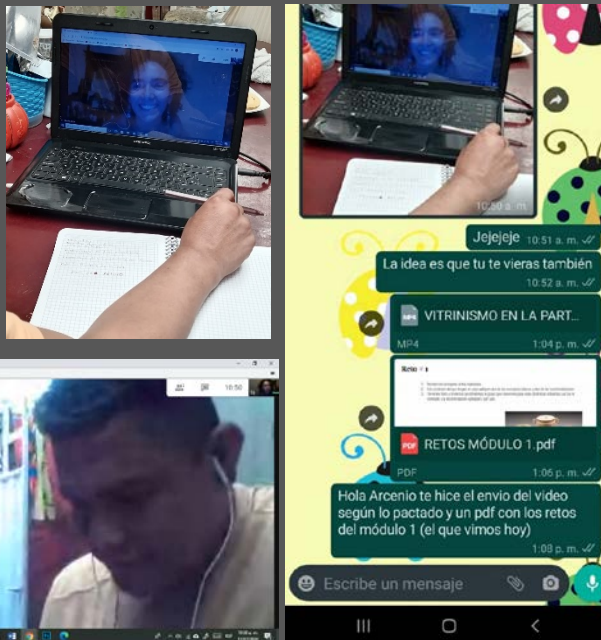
10:50 a. m.

Jejejeje 10:51 a. m.

La idea es que tu te vieras también 10:52 a. m.

MP4 VITRINISMO EN LA PART...
MP4 1:04 p. m.

Reto 1
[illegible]

PDF RETOS MÓDULO 1.pdf
PDF 1:06 p. m.

Hola Arcenio te hice el envio del video según lo pactado y un pdf con los retos del módulo 1 (el que vimos hoy) 1:08 p. m.

Escribe un mensaje

10:50